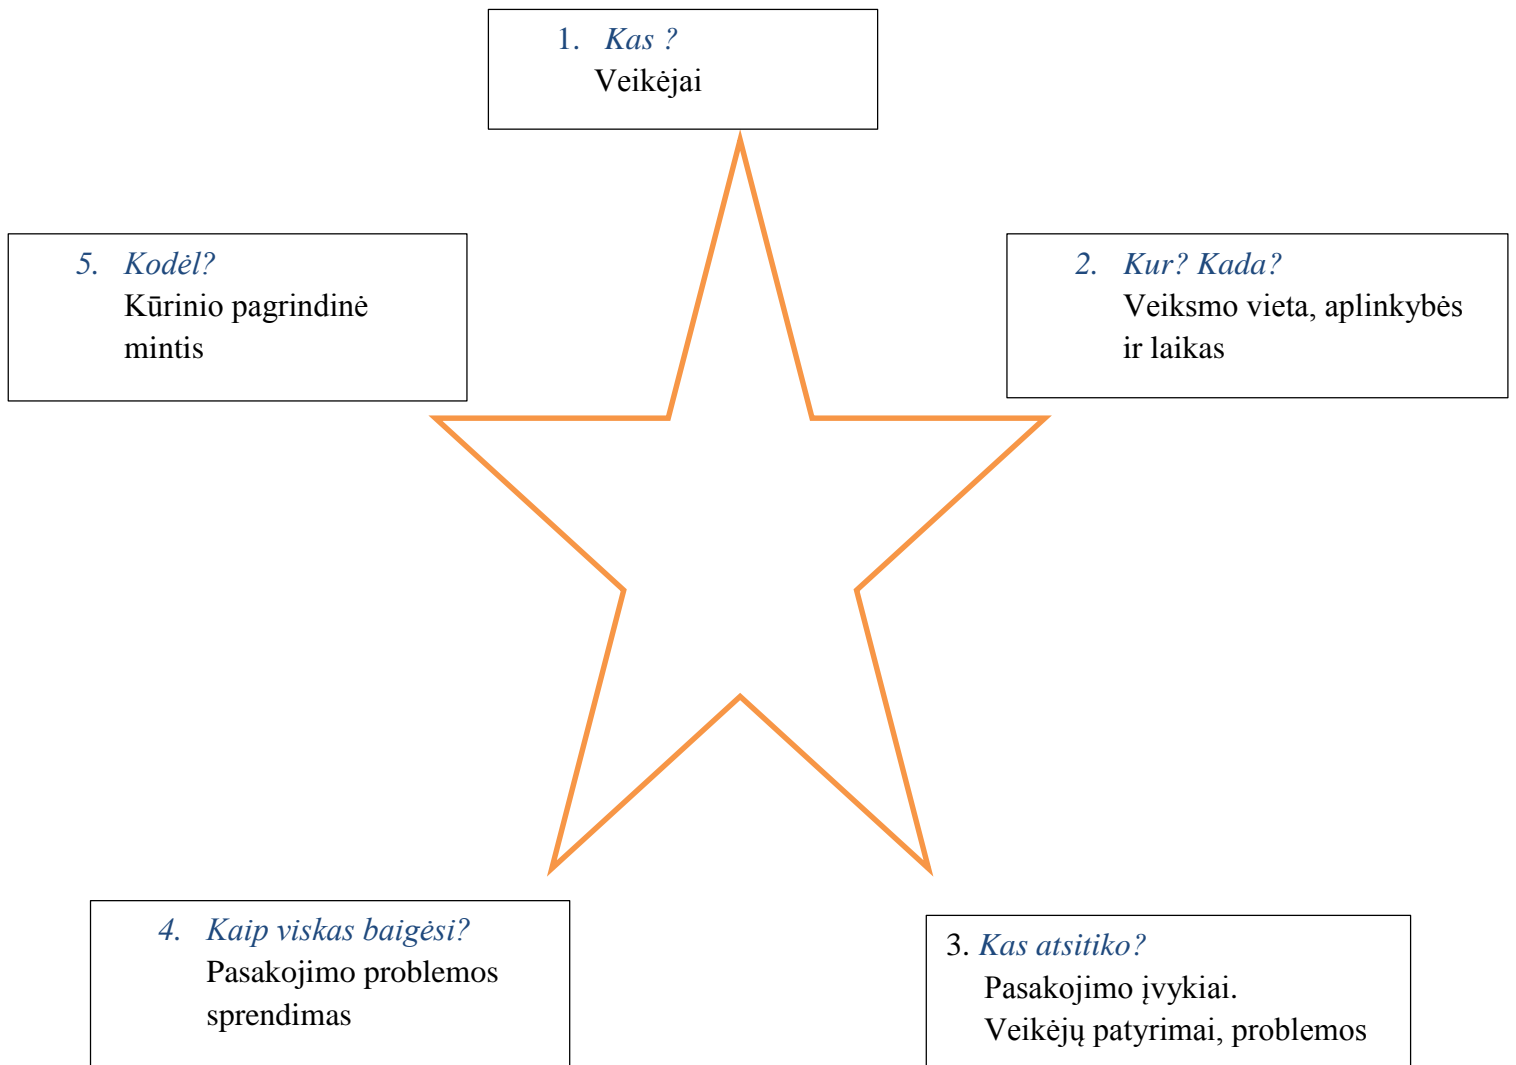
1. Kas ?
Veikėjai

5. Kodėl?
Kūrinio pagrindinė mintis

2. Kur? Kada?
Veiksmo vieta, aplinkybės ir laikas

4. Kaip viskas baigėsi?
Pasakojimo problemos sprendimas

3. Kas atsitiko?
Pasakojimo įvykiai.
Veikėjų patyrimai, problemos